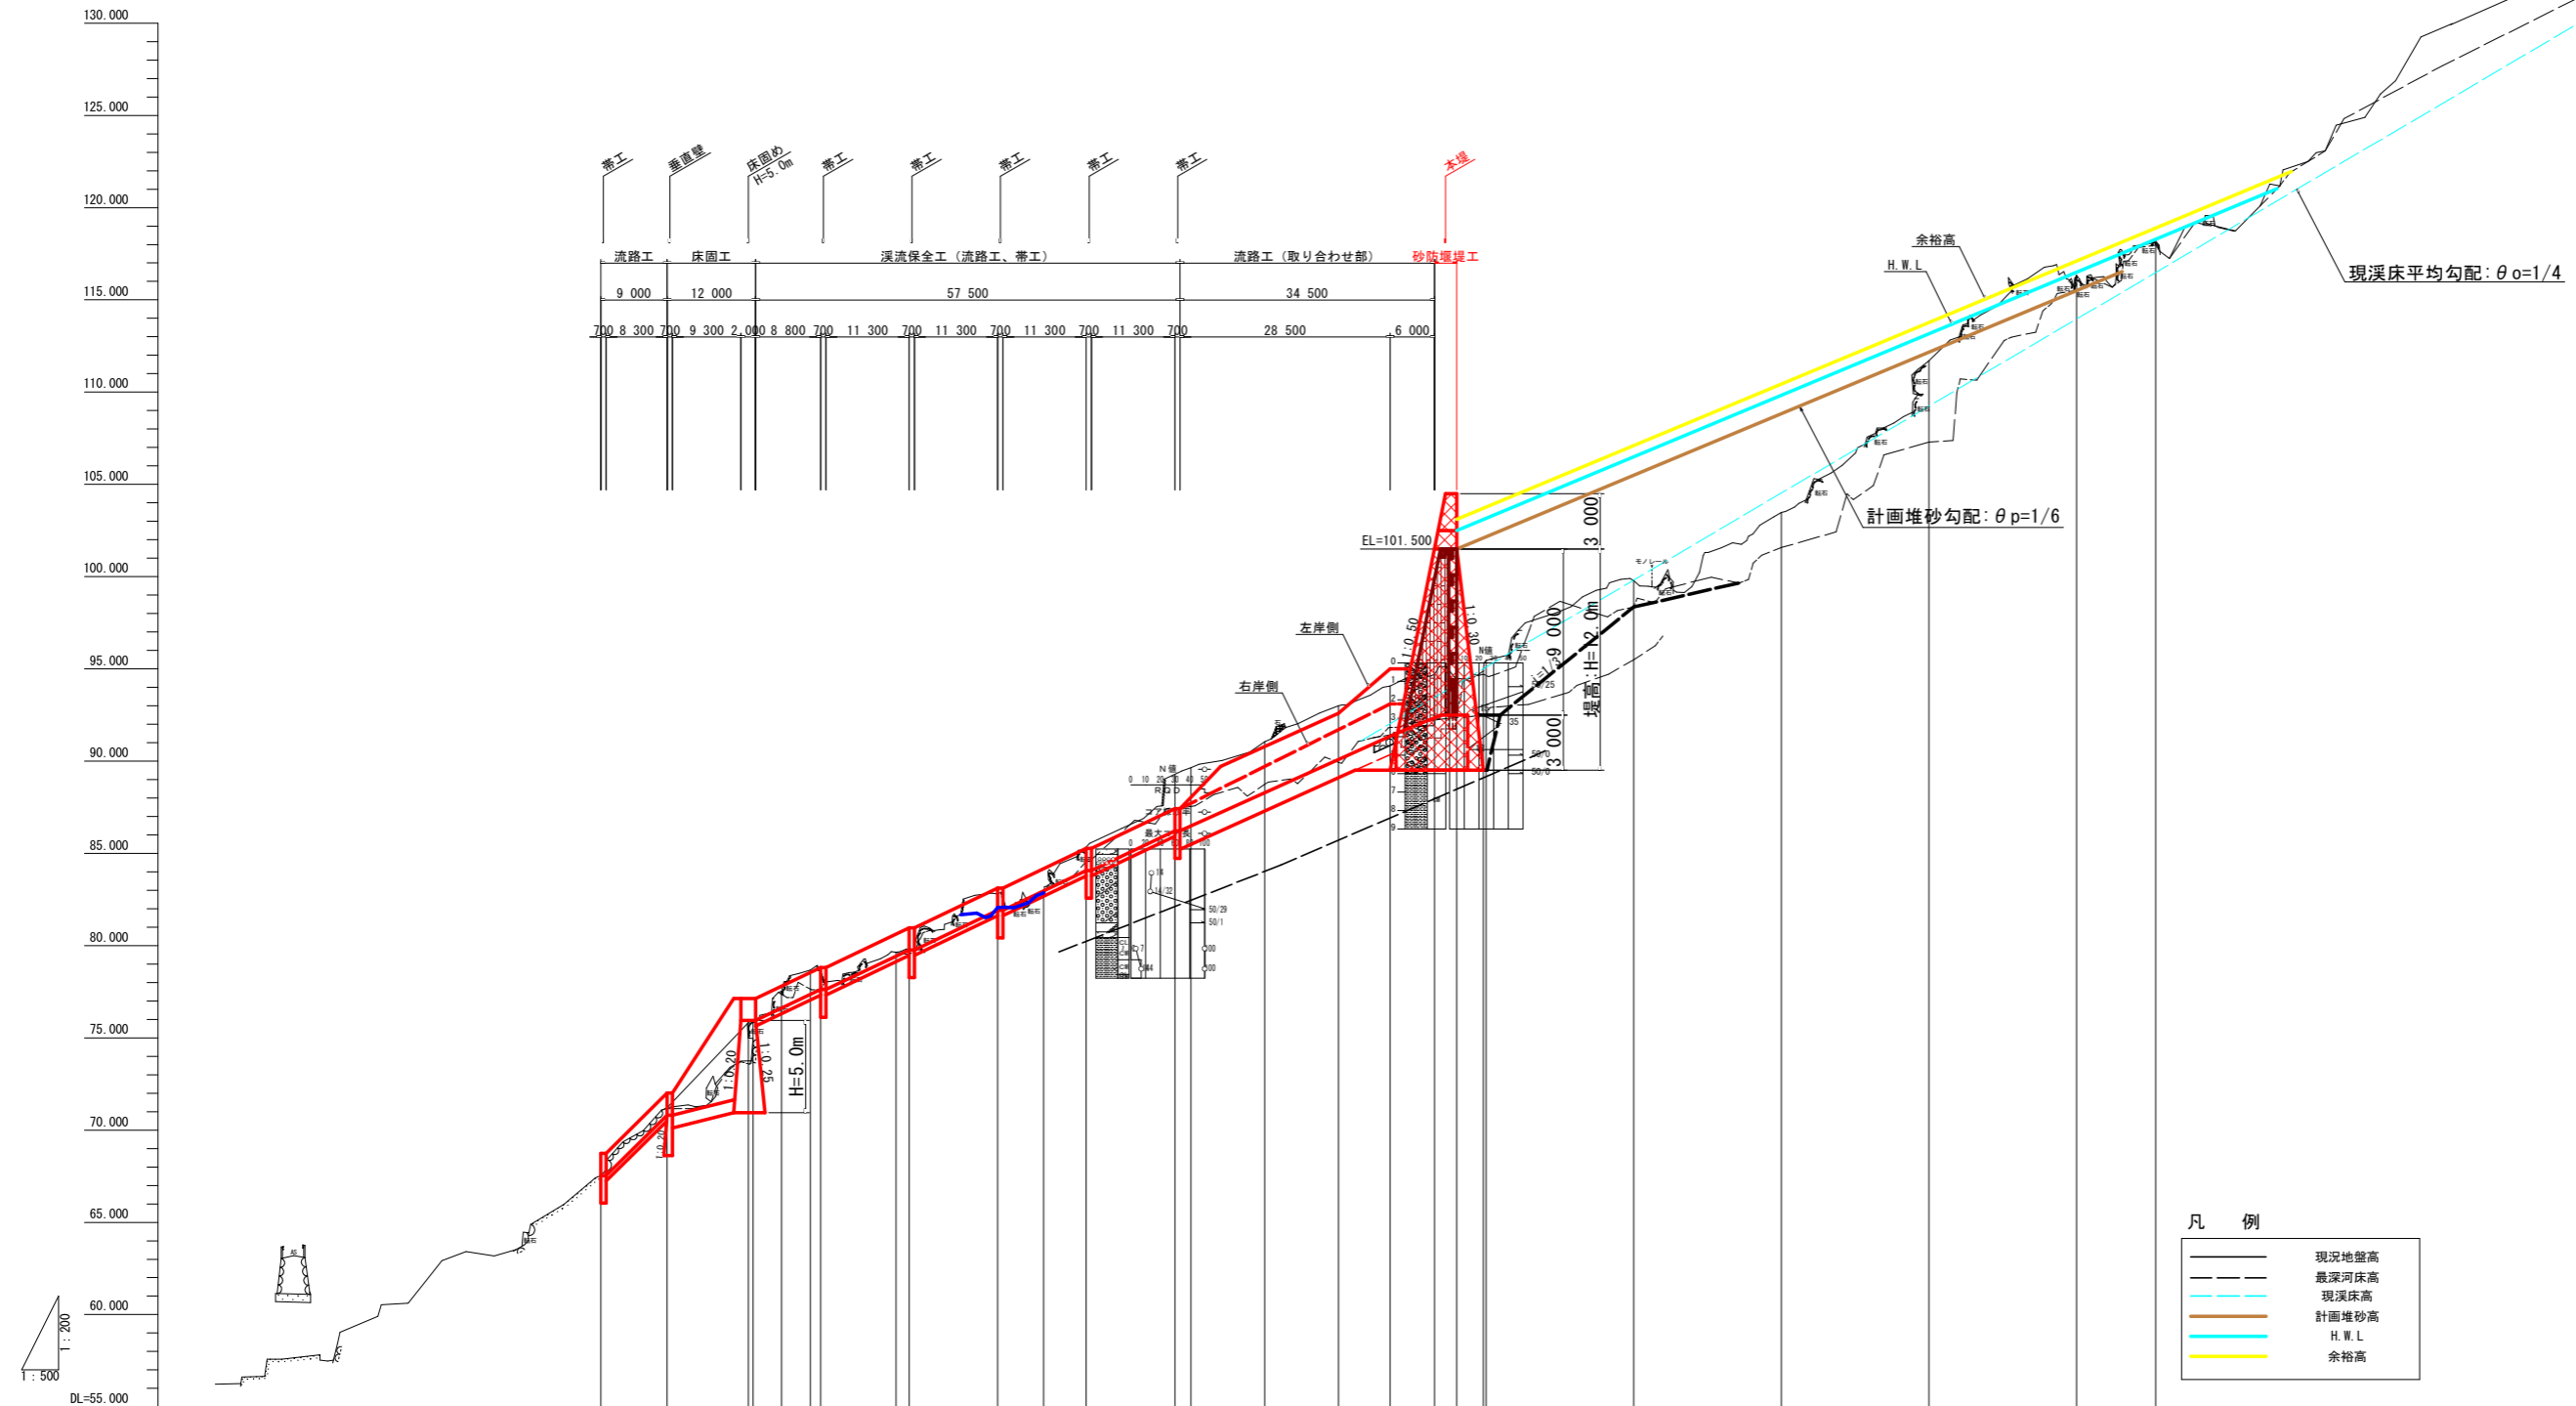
130.000
125.000
120.000
115.000
110.000
105.000
100.000
95.000
90.000
85.000
80.000
75.000
70.000
65.000
60.000
DL=55.000

1:200
1:500

帯工　垂直壁　床固め H=5.0m　帯工　帯工　帯工　帯工　帯工　本堤

流路工　床固工　渓流保全工（流路工、帯工）　流路工（取り合わせ部）　砂防堰堤工

9 000　12 000　57 500　34 500

700　8 300　700　9 300　2 000　8 800　700　11 300　700　11 300　700　11 300　700　11 300　700　28 500　6 000

EL=101.500

3 000
9 000
3 000
堤高:H=12.0m

1:0.50
1:0.30

左岸側
右岸側

N値
RQD
最大

1:0.20
1:0.25
H=5.0m

余裕高
H.W.L
現渓床平均勾配: θo=1/4
計画堆砂勾配: θp=1/6

転石
モノレール

凡　例
| | |
|---|---|
| | 現況地盤高 |
| | 最深河床高 |
| | 現渓床高 |
| | 計画堆砂高 |
| | H.W.L |
| | 余裕高 |